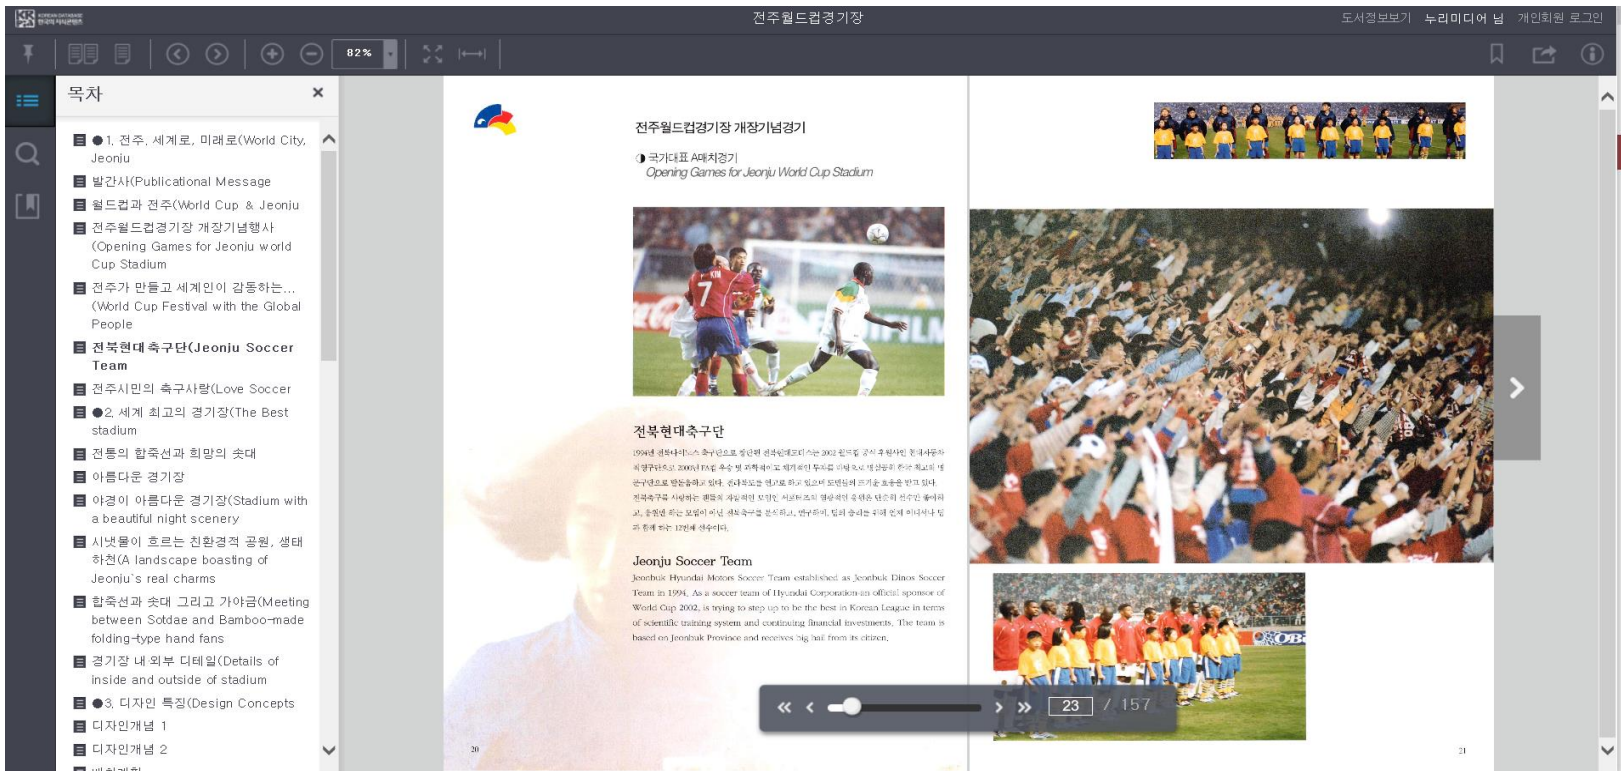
전주월드컵경기장

도서정보보기 누리미디어 님 개인회원 로그인

82%

목차

●1. 전주, 세계로, 미래로(World City, Jeoniu
발간사(Publicational Message
월드컵과 전주(World Cup & Jeoniu
전주월드컵경기장 개장기념행사 (Opening Games for Jeoniu world Cup Stadium
전주가 만들고 세계인이 감동하는... (World Cup Festival with the Global People
전북현대축구단(Jeoniu Soccer Team
전주시민의 축구사랑(Love Soccer
●2. 세계 최고의 경기장(The Best stadium
전통의 합죽선과 희망의 솟대
아름다운 경기장
야경이 아름다운 경기장(Stadium with a beautiful night scenery
시냇물이 흐르는 친환경적 공원, 생태하천(A landscape boasting of Jeoniu's real charms
합죽선과 솟대 그리고 가야금(Meeting between Sotdae and Bamboo-made folding-type hand fans
경기장 내 외부 디테일(Details of inside and outside of stadium
●3. 디자인 특징(Design Concepts
디자인개념 1
디자인개념 2

전주월드컵경기장 개장기념경기

국가대표 A매치경기
Opening Games for Jeonju World Cup Stadium

전북현대축구단

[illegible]

Jeonju Soccer Team

Jeonbuk Hyundai Motors Soccer Team established as Jeonbuk Dinos Soccer Team in 1994. As a soccer team of Hyundai Corporation-an official sponsor of World Cup 2002, is trying to step up to be the best in Korean League in terms of scientific training system and continuing financial investments. The team is based on Jeonbuk Province and receives big hail from its citizen.

20

21

23 / 157